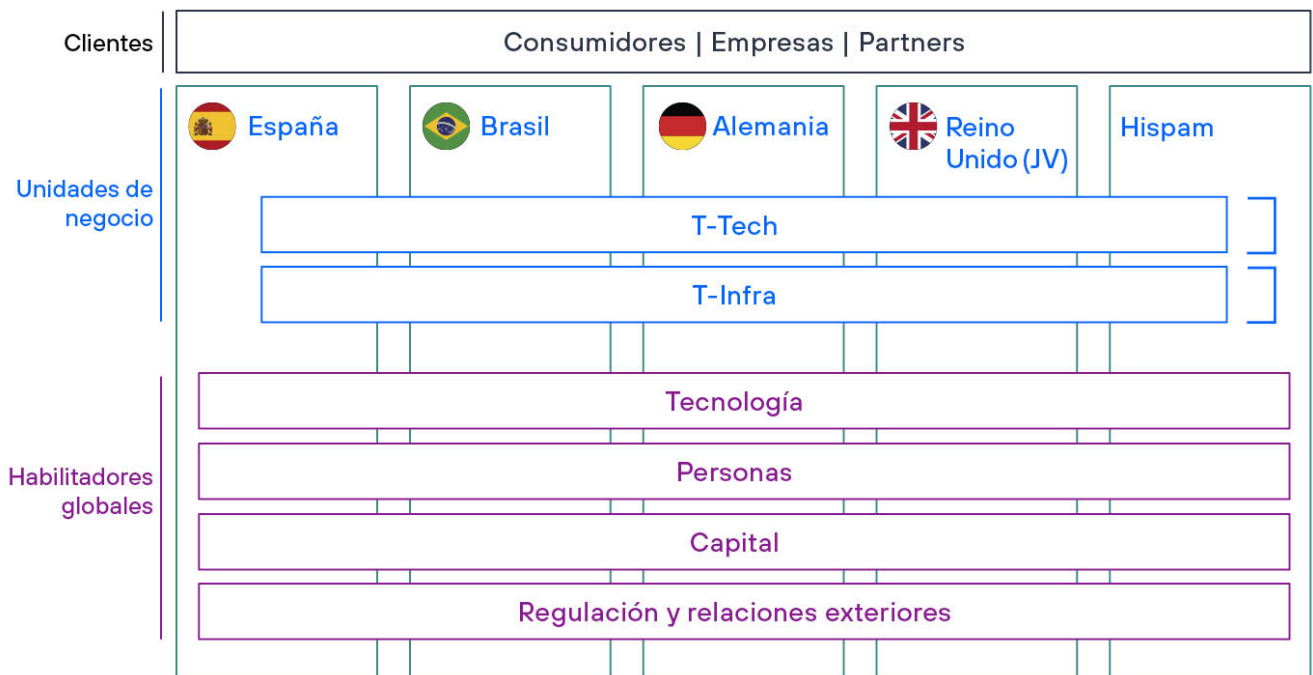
Clientes

Consumidores | Empresas | Partners

Unidades de negocio

España

Brasil

Alemania

Reino Unido (JV)

Hispam

T-Tech

T-Infra

Habilitadores globales

Tecnología

Personas

Capital

Regulación y relaciones exteriores